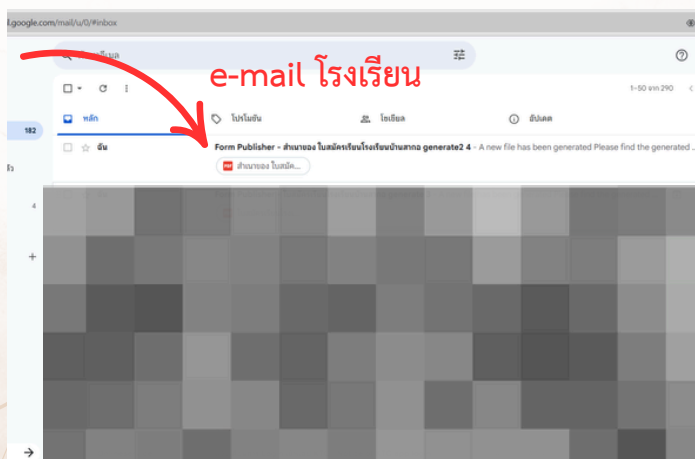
l.google.com/mail/u/0/#inbox

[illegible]อีเมล

e-mail โรงเรียน

1–50 จาก 290

หลัก

โปรโมชัน

โซเชียล

อัปเดต

182

ฉัน

Form Publisher - สำเนาของ ใบสมัครเรียนโรงเรียนบ้านสากล generate2 4 - A new file has been generated Please find the generated ...

PDF สำเนาของ ใบสมัค...

4

+

→